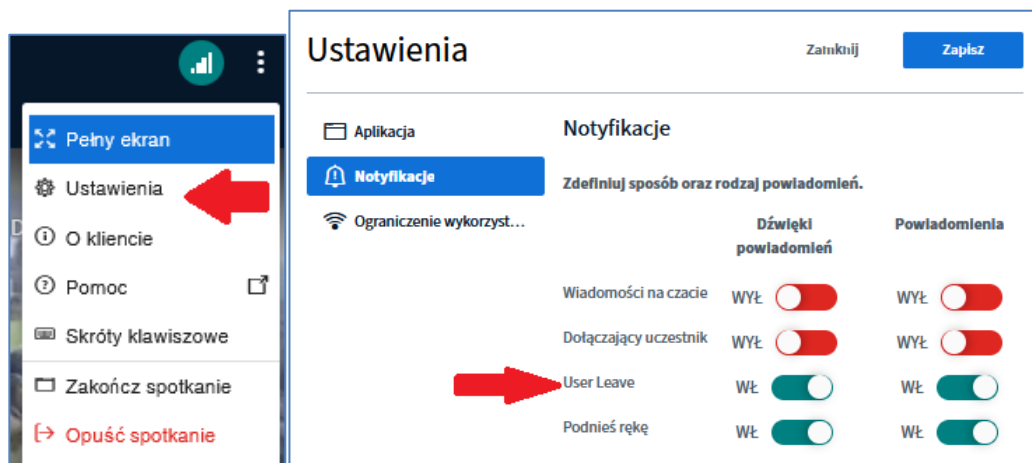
Pełny ekran
Ustawienia
O kliencie
Pomoc
Skróty klawiszowe
Zakończ spotkanie
Opuść spotkanie

Ustawienia
Zamknij
Zapisz

Aplikacja
Notyfikacje
Ograniczenie wykorzyst…

Notyfikacje

Zdefiniuj sposób oraz rodzaj powiadomień.

| | Dźwięki powiadomień | Powiadomienia |
|---|---|---|
| Wiadomości na czacie | WYŁ | WYŁ |
| Dołączający uczestnik | WYŁ | WYŁ |
| User Leave | WŁ | WŁ |
| Podnieś rękę | WŁ | WŁ |